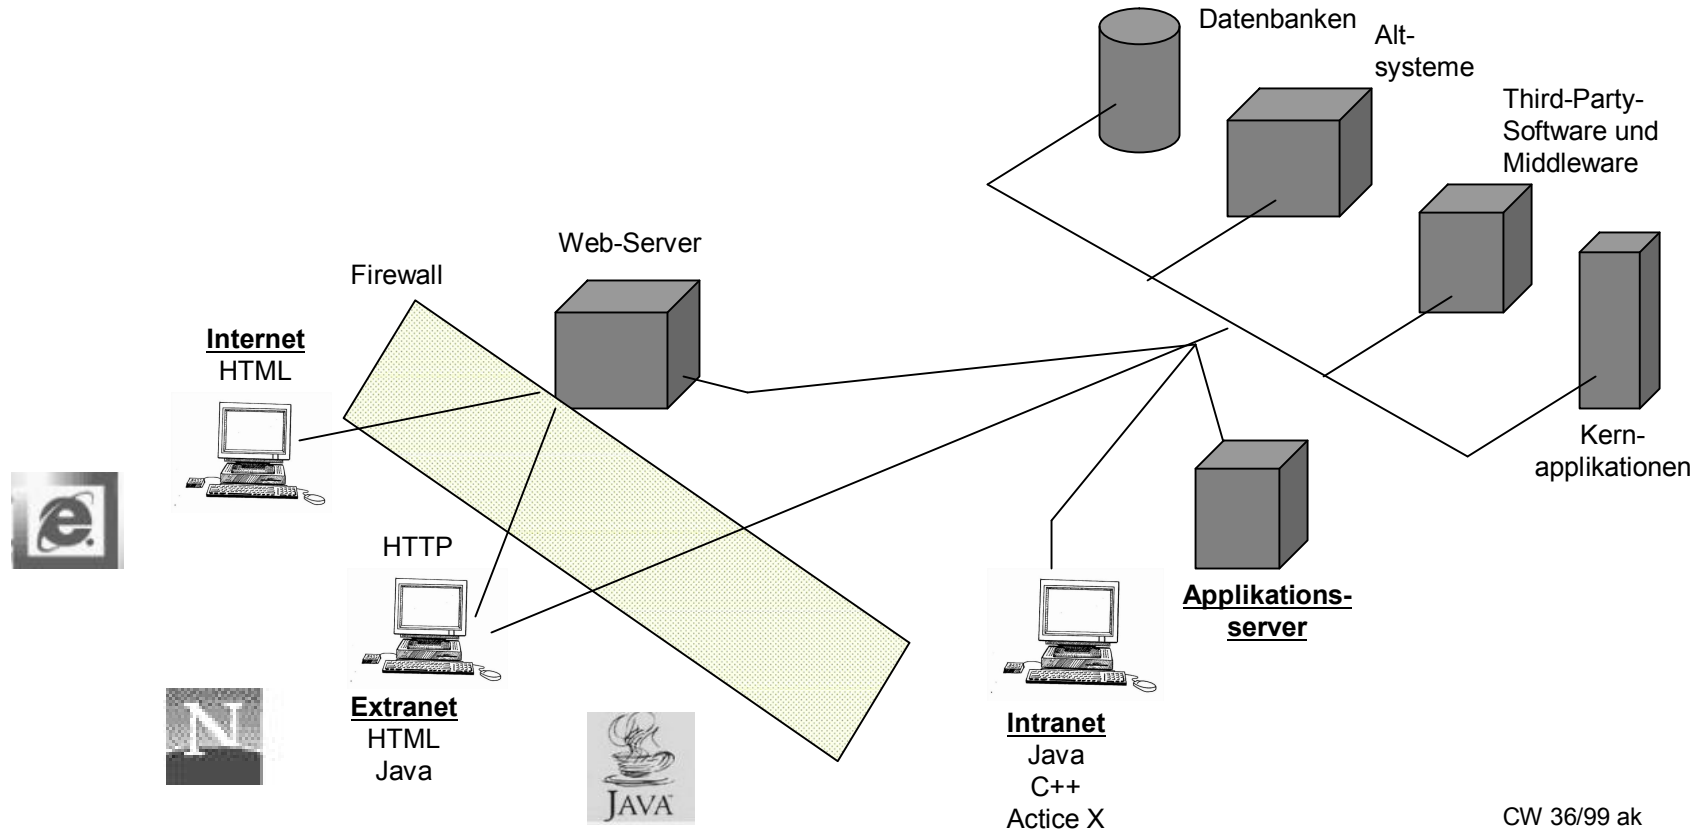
Datenbanken

Altsysteme

Third-Party-Software und Middleware

Web-Server

Firewall

**Internet**
HTML

Kernapplikationen

HTTP

**Applikationsserver**

**Extranet**
HTML
Java

**Intranet**
Java
C++
Actice X

JAVA

CW 36/99 ak